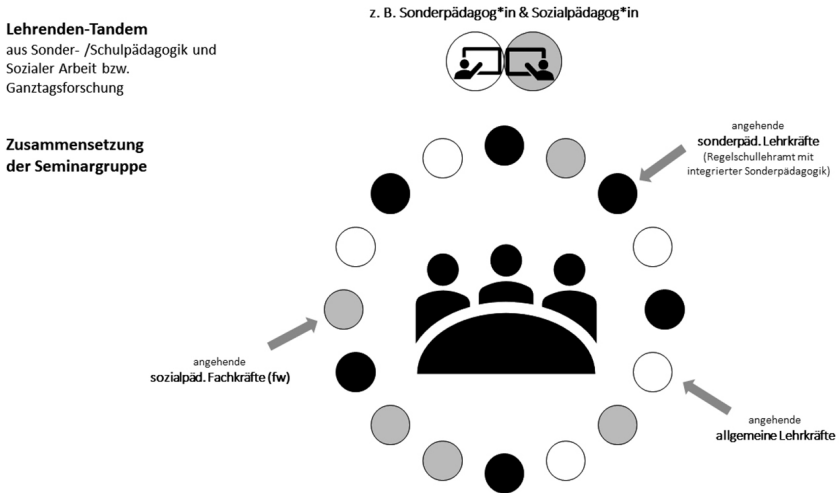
Lehrenden-Tandem
aus Sonder- /Schulpädagogik und Sozialer Arbeit bzw. Ganztagsforschung

z. B. Sonderpädagog*in & Sozialpädagog*in

Zusammensetzung der Seminargruppe

angehende
sonderpäd. Lehrkräfte
(Regelschullehramt mit integrierter Sonderpädagogik)

angehende
sozialpäd. Fachkräfte (fw)

angehende
allgemeine Lehrkräfte